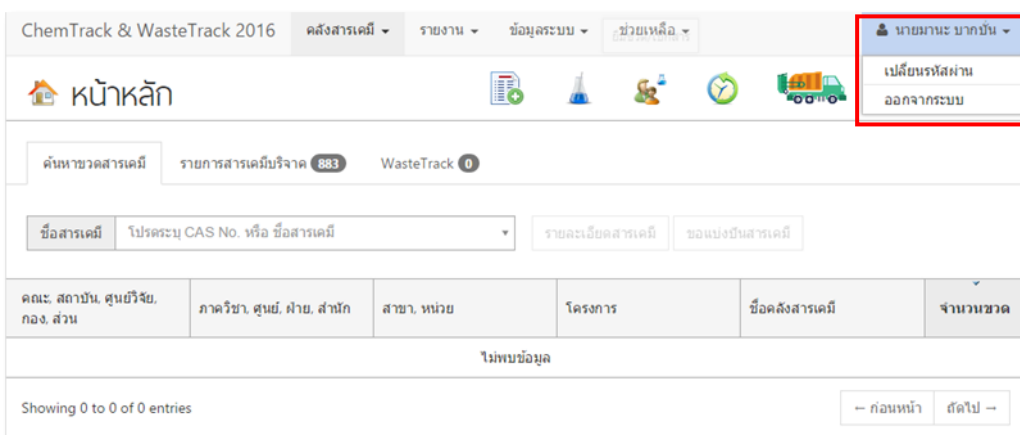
ChemTrack & WasteTrack 2016 คลังสารเคมี ▾ รายงาน ▾ ข้อมูลระบบ ▾ ช่วยเหลือ ▾

นายมานะ บากบั่น ▾
เปลี่ยนรหัสผ่าน
ออกจากระบบ

หน้าหลัก

ค้นหาขวดสารเคมี รายการสารเคมีบริจาค 883 WasteTrack 0

ชื่อสารเคมี โปรดระบุ CAS No. หรือ ชื่อสารเคมี รายละเอียดสารเคมี ขอแบ่งปันสารเคมี

| คณะ, สถาบัน, ศูนย์วิจัย, กอง, ส่วน | ภาควิชา, ศูนย์, ฝ่าย, สำนัก | สาขา, หน่วย | โครงการ | ชื่อคลังสารเคมี | จำนวนขวด |
|---|---|---|---|---|---|
| ไม่พบข้อมูล | | | | | |

Showing 0 to 0 of 0 entries

← ก่อนหน้า ถัดไป →